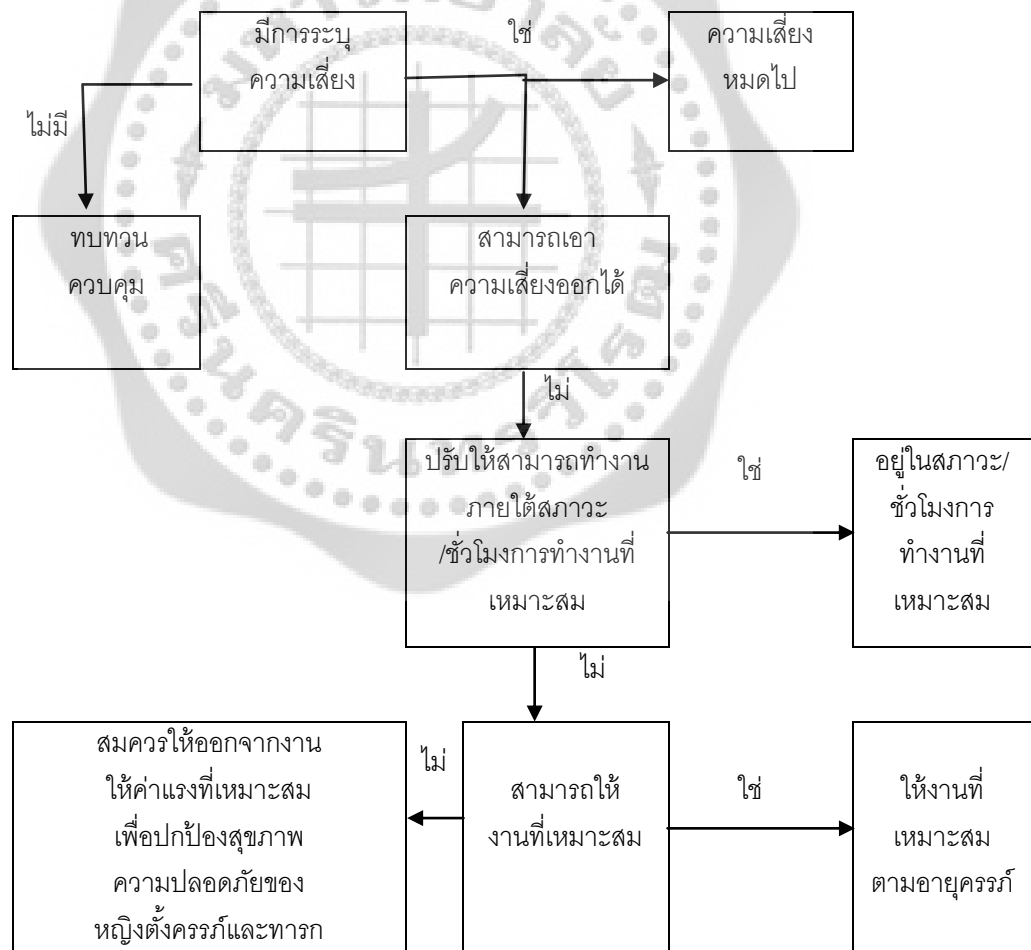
มีการระบุ
ความเสี่ยง

ใช่

ความเสี่ยง
หมดไป

ไม่มี

ทบทวน
ควบคุม

สามารถเอา
ความเสี่ยงออกได้

ไม่

ปรับให้สามารถทำงาน
ภายใต้สภาวะ
/ชั่วโมงการทำงานที่
เหมาะสม

ใช่

อยู่ในสภาวะ/
ชั่วโมงการ
ทำงานที่
เหมาะสม

ไม่

สมควรให้ออกจากงาน
ให้ค่าแรงที่เหมาะสม
เพื่อปกป้องสุขภาพ
ความปลอดภัยของ
หญิงตั้งครรภ์และทารก

ไม่

สามารถให้
งานที่เหมาะสม

ใช่

ให้งานที่
เหมาะสม
ตามอายุครรภ์